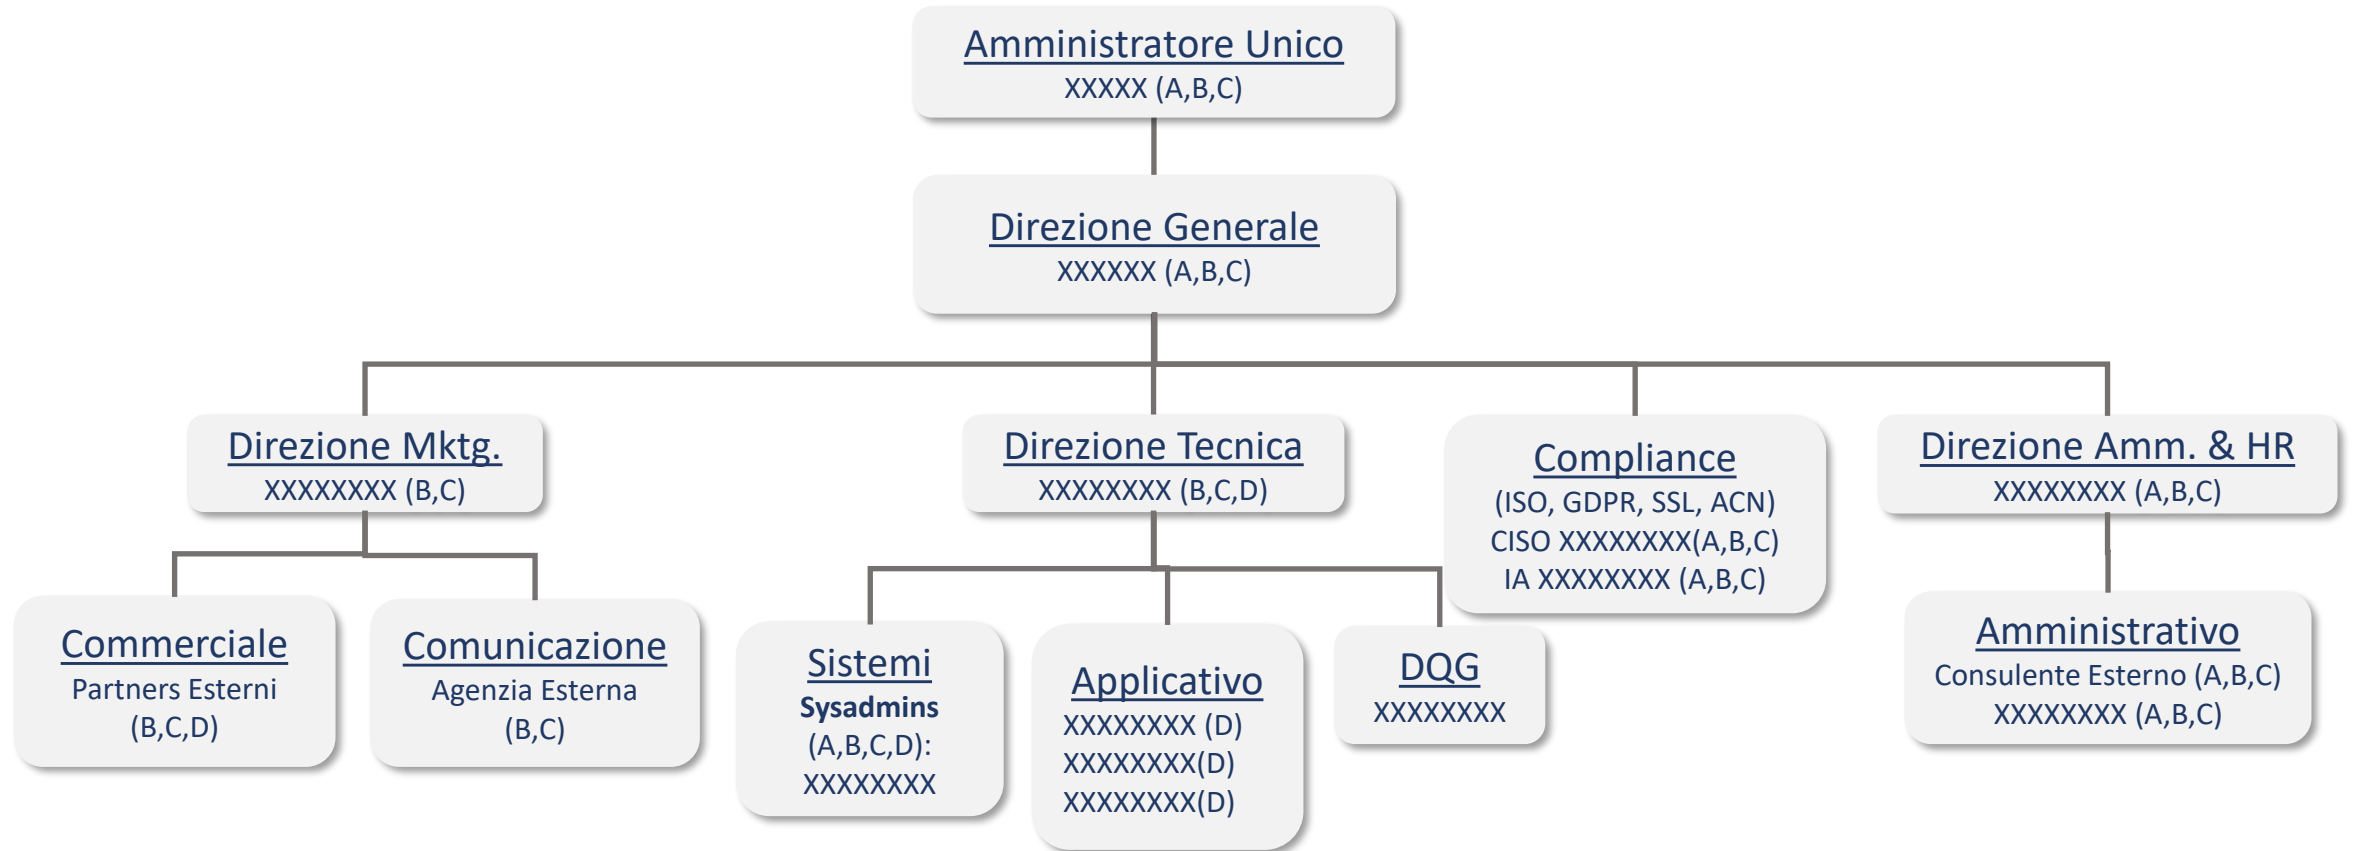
Amministratore Unico
XXXXX (A,B,C)

Direzione Generale
XXXXXX (A,B,C)

Direzione Mktg.
XXXXXXXX (B,C)

Direzione Tecnica
XXXXXXXX (B,C,D)

Compliance
(ISO, GDPR, SSL, ACN)
CISO XXXXXXXX(A,B,C)
IA XXXXXXXX (A,B,C)

Direzione Amm. & HR
XXXXXXXX (A,B,C)

Commerciale
Partners Esterni
(B,C,D)

Comunicazione
Agenzia Esterna
(B,C)

Sistemi
**Sysadmins**
(A,B,C,D):
XXXXXXXX

Applicativo
XXXXXXXX (D)
XXXXXXXX(D)
XXXXXXXX(D)

DQG
XXXXXXXX

Amministrativo
Consulente Esterno (A,B,C)
XXXXXXXX (A,B,C)